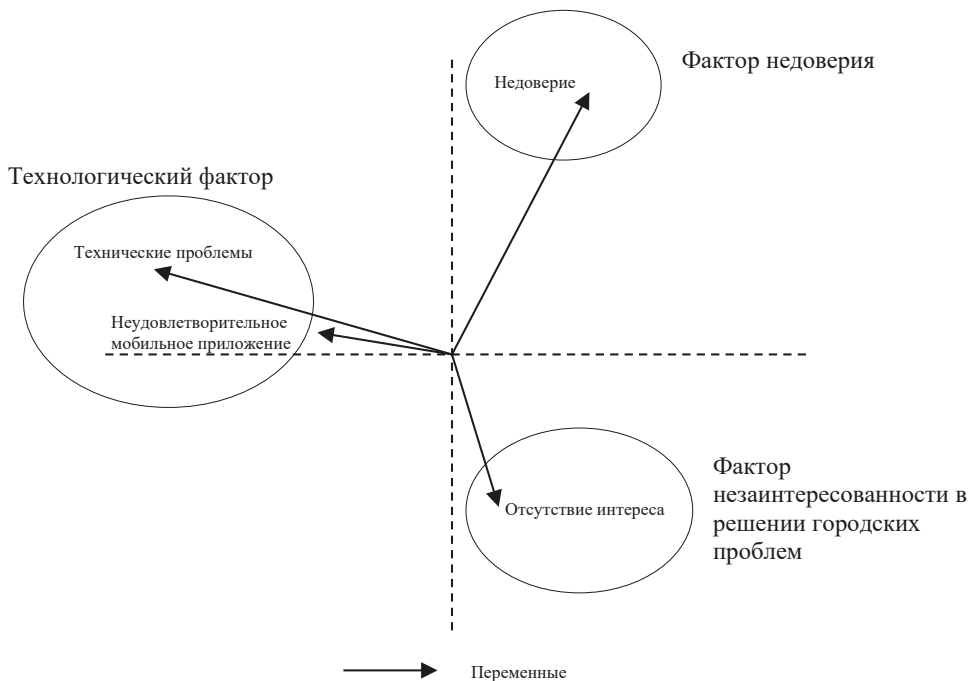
Фактор недоверия

Недоверие

Технологический фактор

Технические проблемы

Неудовлетворительное мобильное приложение

Фактор незаинтересованности в решении городских проблем

Отсутствие интереса

Переменные